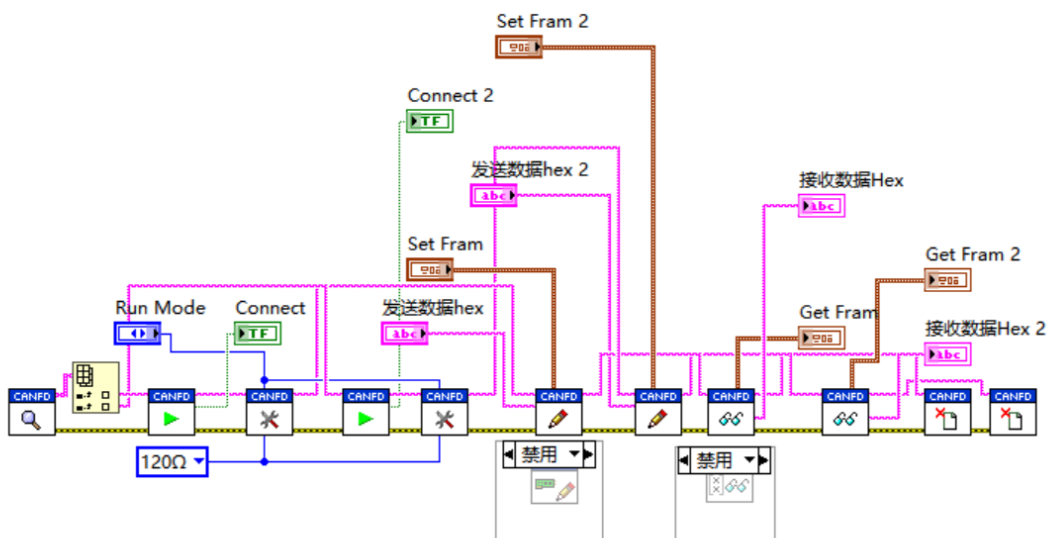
Set Fram 2

Connect 2
TF

发送数据hex 2
abc

接收数据Hex
abc

Set Fram

Get Fram 2

Run Mode

Connect
TF

发送数据hex
abc

Get Fram

接收数据Hex 2
abc

CANFD CANFD CANFD CANFD CANFD CANFD CANFD CANFD CANFD CANFD CANFD

120Ω

禁用

禁用